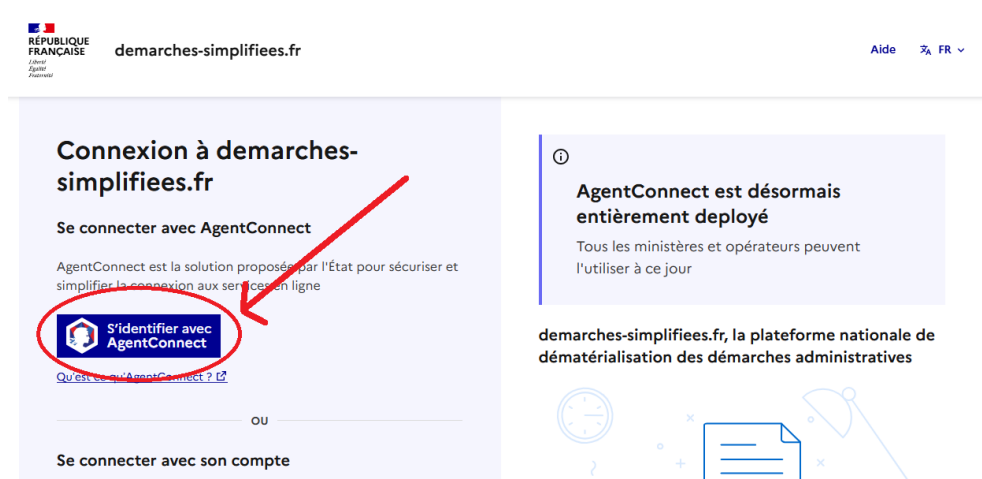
RÉPUBLIQUE FRANÇAISE
Liberté
Égalité
Fraternité

demarches-simplifiees.fr

Aide FR

Connexion à demarches-simplifiees.fr

Se connecter avec AgentConnect

AgentConnect est la solution proposée par l'État pour sécuriser et simplifier la connexion aux services en ligne

S'identifier avec AgentConnect

Qu'est-ce qu'AgentConnect ?

OU

Se connecter avec son compte

AgentConnect est désormais entièrement deployé

Tous les ministères et opérateurs peuvent l'utiliser à ce jour

demarches-simplifiees.fr, la plateforme nationale de dématérialisation des démarches administratives